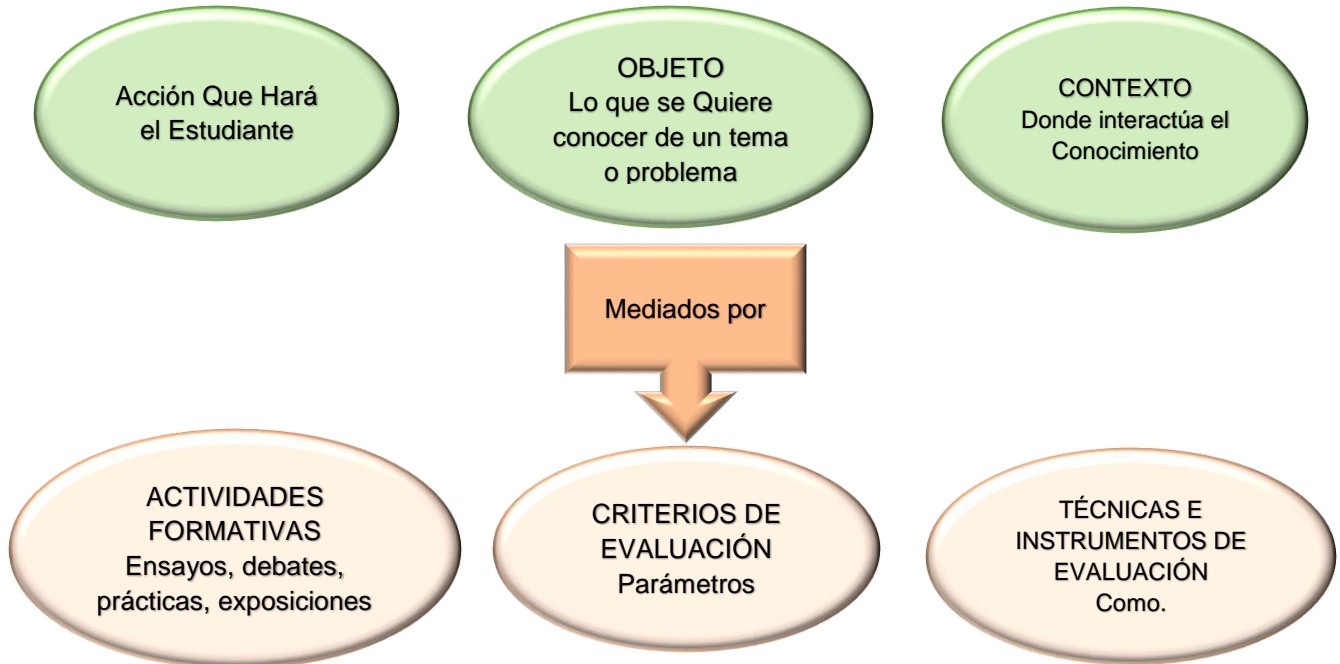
Acción Que Hará el Estudiante

OBJETO
Lo que se Quiere conocer de un tema o problema

CONTEXTO
Donde interactúa el Conocimiento

Mediados por

ACTIVIDADES FORMATIVAS
Ensayos, debates, prácticas, exposiciones

CRITERIOS DE EVALUACIÓN
Parámetros

TÉCNICAS E INSTRUMENTOS DE EVALUACIÓN
Como.